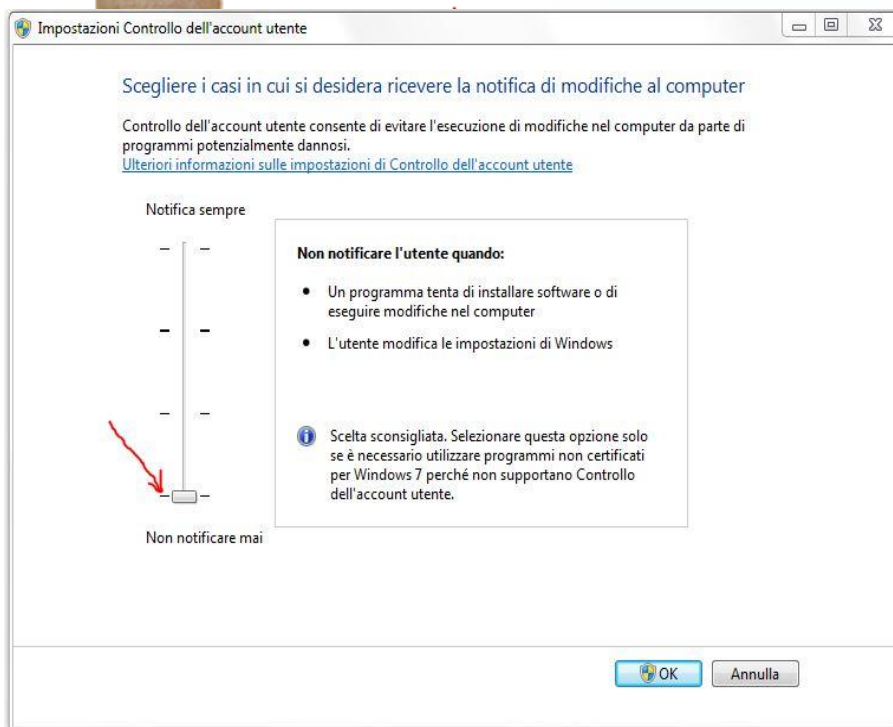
Impostazioni Controllo dell'account utente

Scegliere i casi in cui si desidera ricevere la notifica di modifiche al computer

Controllo dell'account utente consente di evitare l'esecuzione di modifiche nel computer da parte di programmi potenzialmente dannosi.
Ulteriori informazioni sulle impostazioni di Controllo dell'account utente

Notifica sempre

Non notificare l'utente quando:

• Un programma tenta di installare software o di eseguire modifiche nel computer

• L'utente modifica le impostazioni di Windows

Scelta sconsigliata. Selezionare questa opzione solo se è necessario utilizzare programmi non certificati per Windows 7 perché non supportano Controllo dell'account utente.

Non notificare mai

OK

Annulla